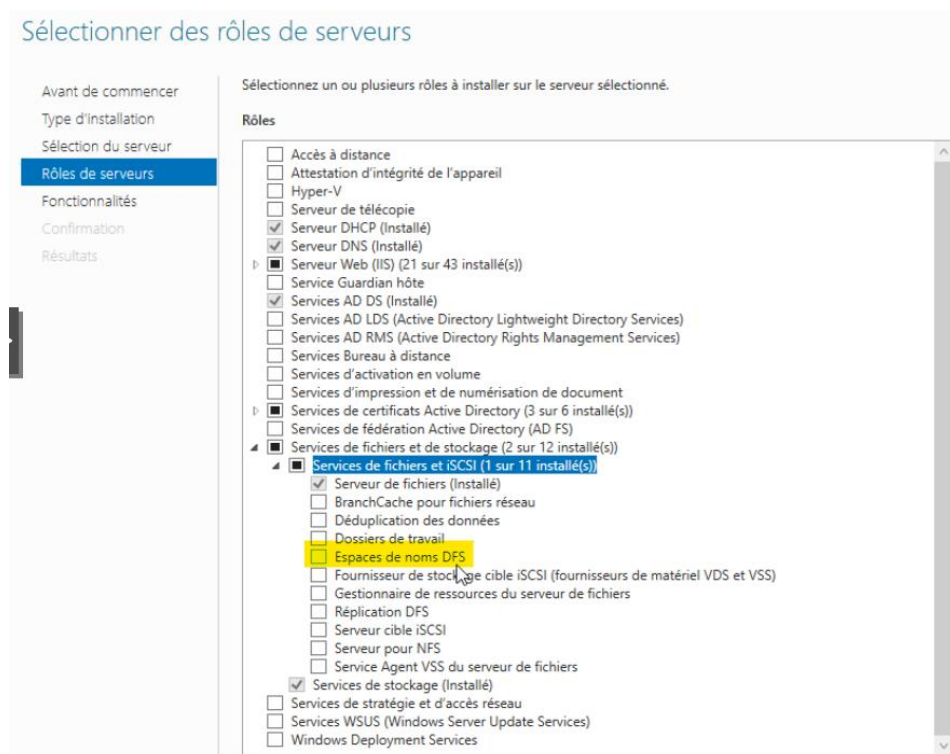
Sélectionner des rôles de serveurs

Avant de commencer
Type d'installation
Sélection du serveur
Rôles de serveurs
Fonctionnalités
Confirmation
Résultats

Sélectionnez un ou plusieurs rôles à installer sur le serveur sélectionné.

Rôles

Accès à distance
Attestation d'intégrité de l'appareil
Hyper-V
Serveur de télécopie
Serveur DHCP (Installé)
Serveur DNS (Installé)
Serveur Web (IIS) (21 sur 43 installé(s))
Service Guardian hôte
Services AD DS (Installé)
Services AD LDS (Active Directory Lightweight Directory Services)
Services AD RMS (Active Directory Rights Management Services)
Services Bureau à distance
Services d'activation en volume
Services d'impression et de numérisation de document
Services de certificats Active Directory (3 sur 6 installé(s))
Services de fédération Active Directory (AD FS)
Services de fichiers et de stockage (2 sur 12 installé(s))
Services de fichiers et iSCSI (1 sur 11 installé(s))
Serveur de fichiers (Installé)
BranchCache pour fichiers réseau
Déduplication des données
Dossiers de travail
Espaces de noms DFS
Fournisseur de stock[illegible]e cible iSCSI (fournisseurs de matériel VDS et VSS)
Gestionnaire de ressources du serveur de fichiers
Réplication DFS
Serveur cible iSCSI
Serveur pour NFS
Service Agent VSS du serveur de fichiers
Services de stockage (Installé)
Services de stratégie et d'accès réseau
Services WSUS (Windows Server Update Services)
Windows Deployment Services